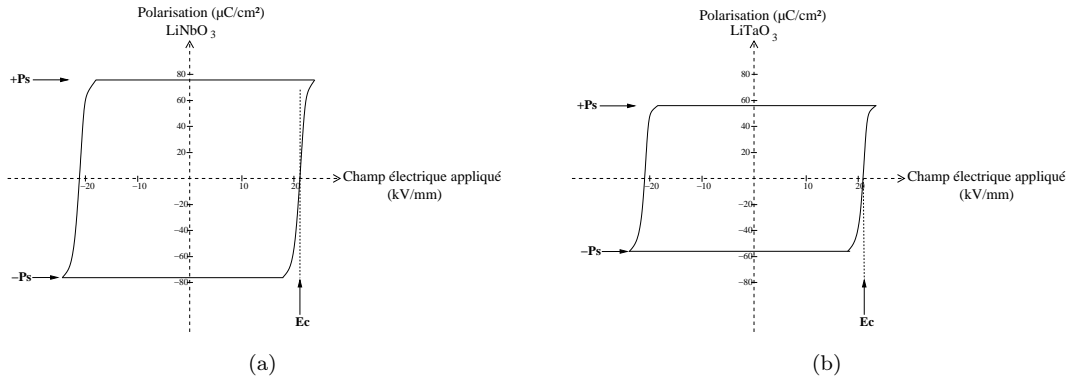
Polarisation (µC/cm²)
$LiNbO_3$

+Ps
80
60
40
20
−20
−10
10
20
Champ électrique appliqué
(kV/mm)
−20
−40
−60
−80
−Ps
Ec

(a)

Polarisation (µC/cm²)
$LiTaO_3$

80
+Ps
60
40
20
−20
−10
10
20
Champ électrique appliqué
(kV/mm)
−20
−40
−Ps
−60
−80
Ec

(b)